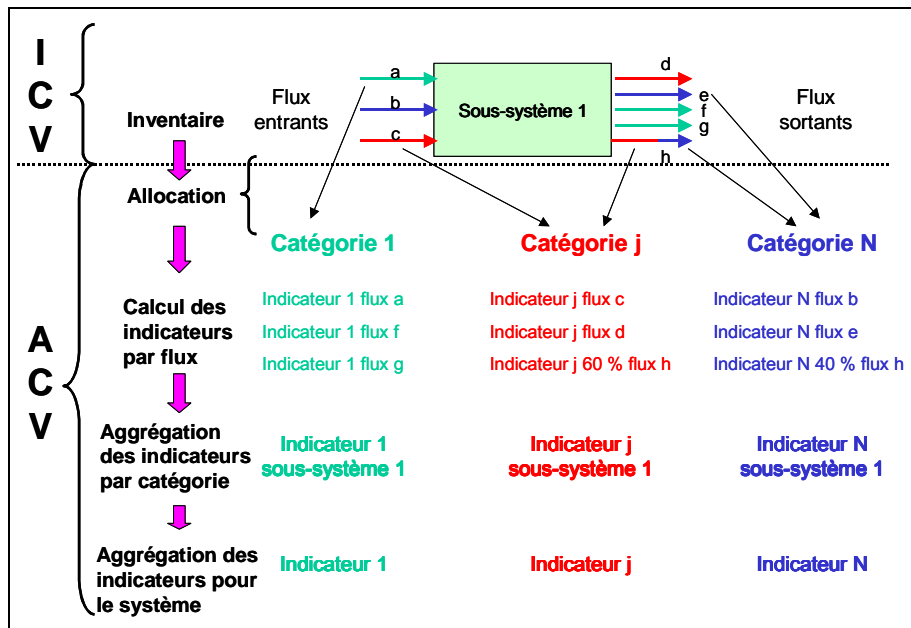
I
C
V

Inventaire

Flux entrants

a
b
c

Sous-système 1

d
e
f
g
h

Flux sortants

Allocation

Catégorie 1

Catégorie j

Catégorie N

A
C
V

Calcul des indicateurs par flux

Indicateur 1 flux a
Indicateur 1 flux f
Indicateur 1 flux g

Indicateur j flux c
Indicateur j flux d
Indicateur j 60 % flux h

Indicateur N flux b
Indicateur N flux e
Indicateur N 40 % flux h

Aggrégation des indicateurs par catégorie

Indicateur 1 sous-système 1

Indicateur j sous-système 1

Indicateur N sous-système 1

Aggrégation des indicateurs pour le système

Indicateur 1

Indicateur j

Indicateur N